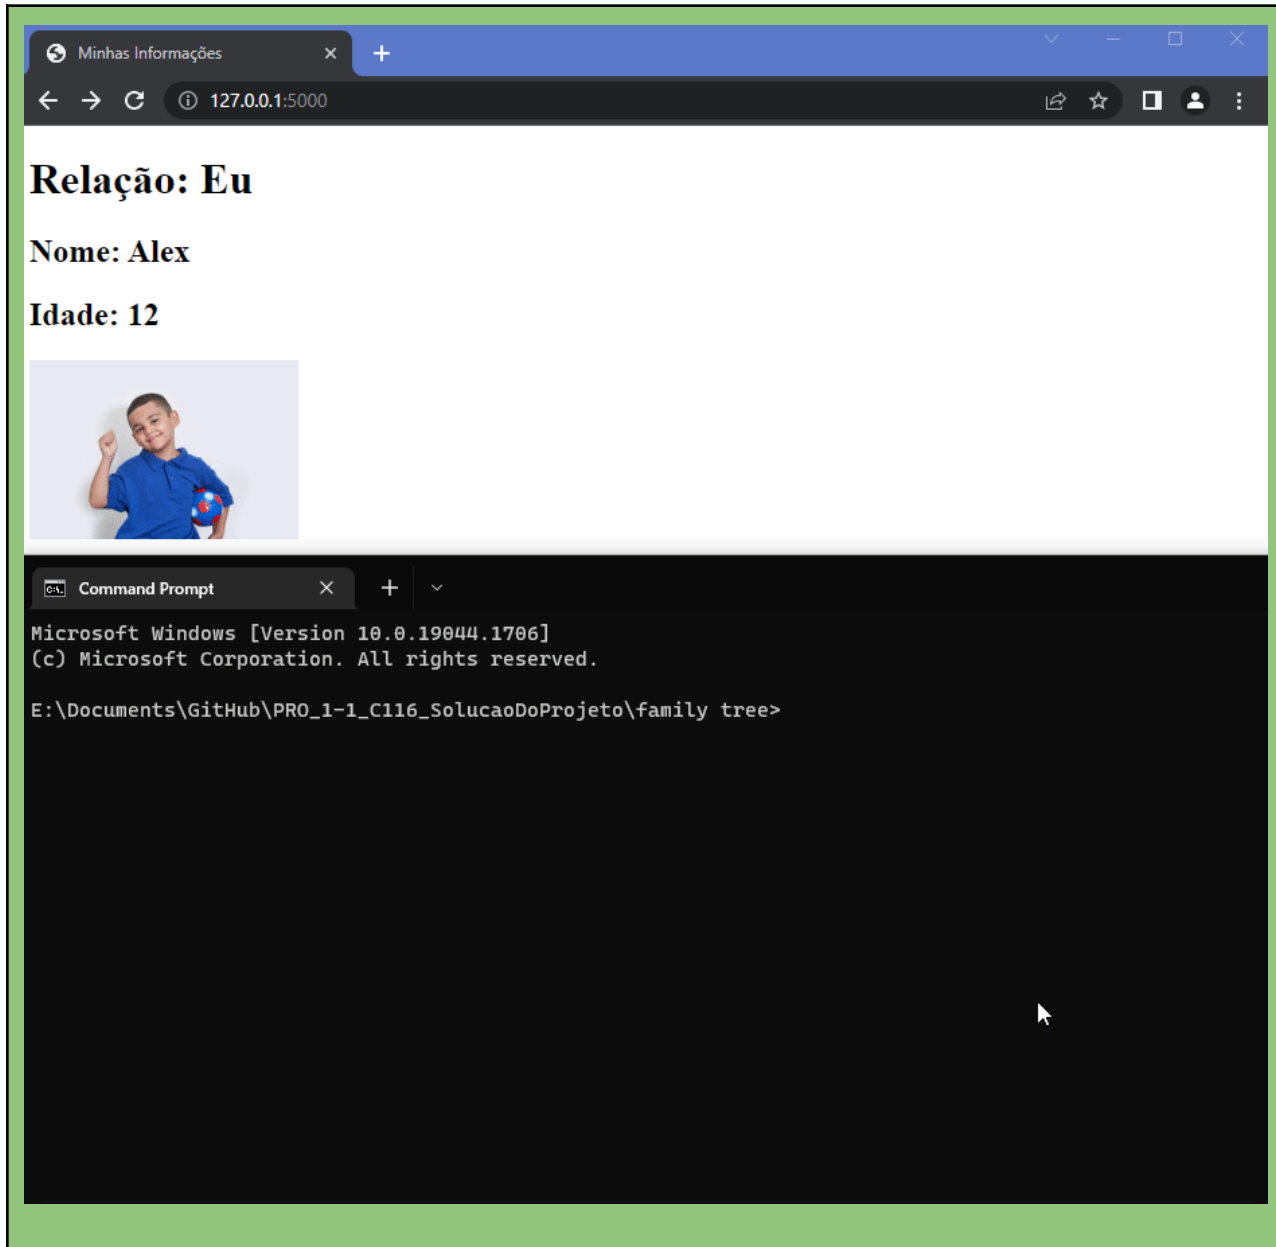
Minhas Informações

127.0.0.1:5000

Relação: Eu

Nome: Alex

Idade: 12

Command Prompt

Microsoft Windows [Version 10.0.19044.1706]
(c) Microsoft Corporation. All rights reserved.

E:\Documents\GitHub\PRO_1-1_C116_SolucaoDoProjeto\family tree>